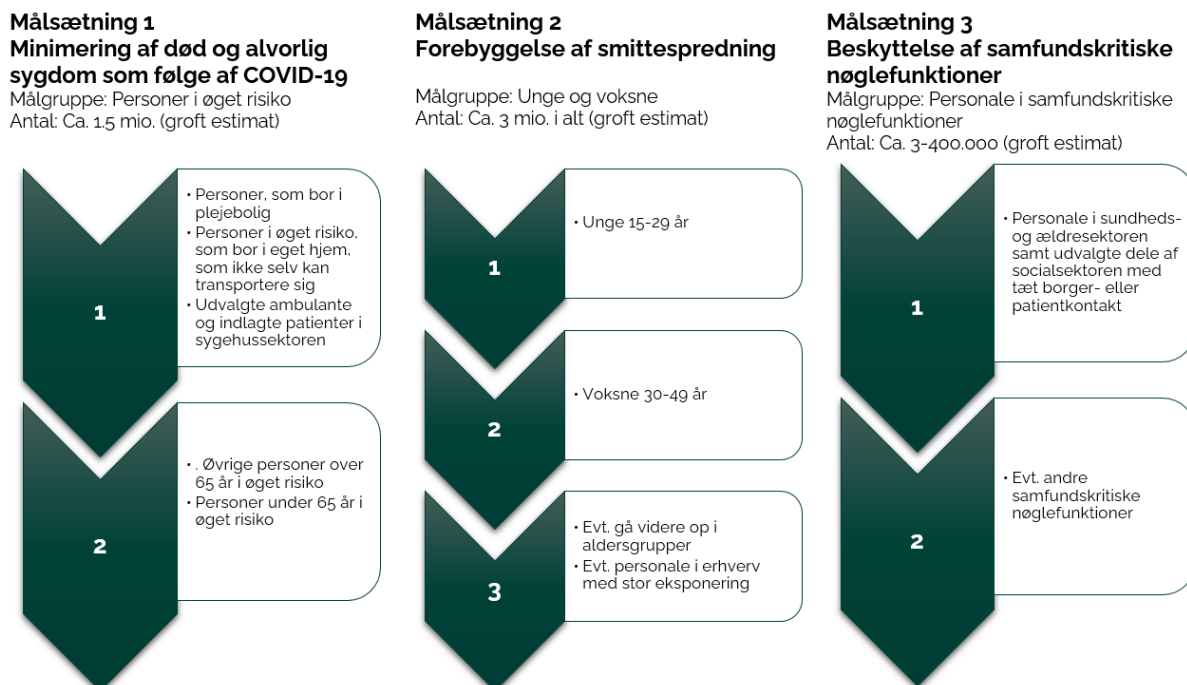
Målsætning 1
Minimering af død og alvorlig sygdom som følge af COVID-19
Målgruppe: Personer i øget risiko
Antal: Ca. 1.5 mio. (groft estimat)

1

• Personer, som bor i plejebolig
• Personer i øget risiko, som bor i eget hjem, som ikke selv kan transportere sig
• Udvalgte ambulante og indlagte patienter i sygehussektoren

2

• . Øvrige personer over 65 år i øget risiko
• Personer under 65 år i øget risiko

Målsætning 2
Forebyggelse af smittespredning
Målgruppe: Unge og voksne
Antal: Ca. 3 mio. i alt (groft estimat)

1

• Unge 15-29 år

2

• Voksne 30-49 år

3

• Evt. gå videre op i aldersgrupper
• Evt. personale i erhverv med stor eksponering

Målsætning 3
Beskyttelse af samfundskritiske nøglefunktioner
Målgruppe: Personale i samfundskritiske nøglefunktioner
Antal: Ca. 3-400.000 (groft estimat)

1

• Personale i sundheds- og ældresektoren samt udvalgte dele af socialsektoren med tæt borger- eller patientkontakt

2

• Evt. andre samfundskritiske nøglefunktioner